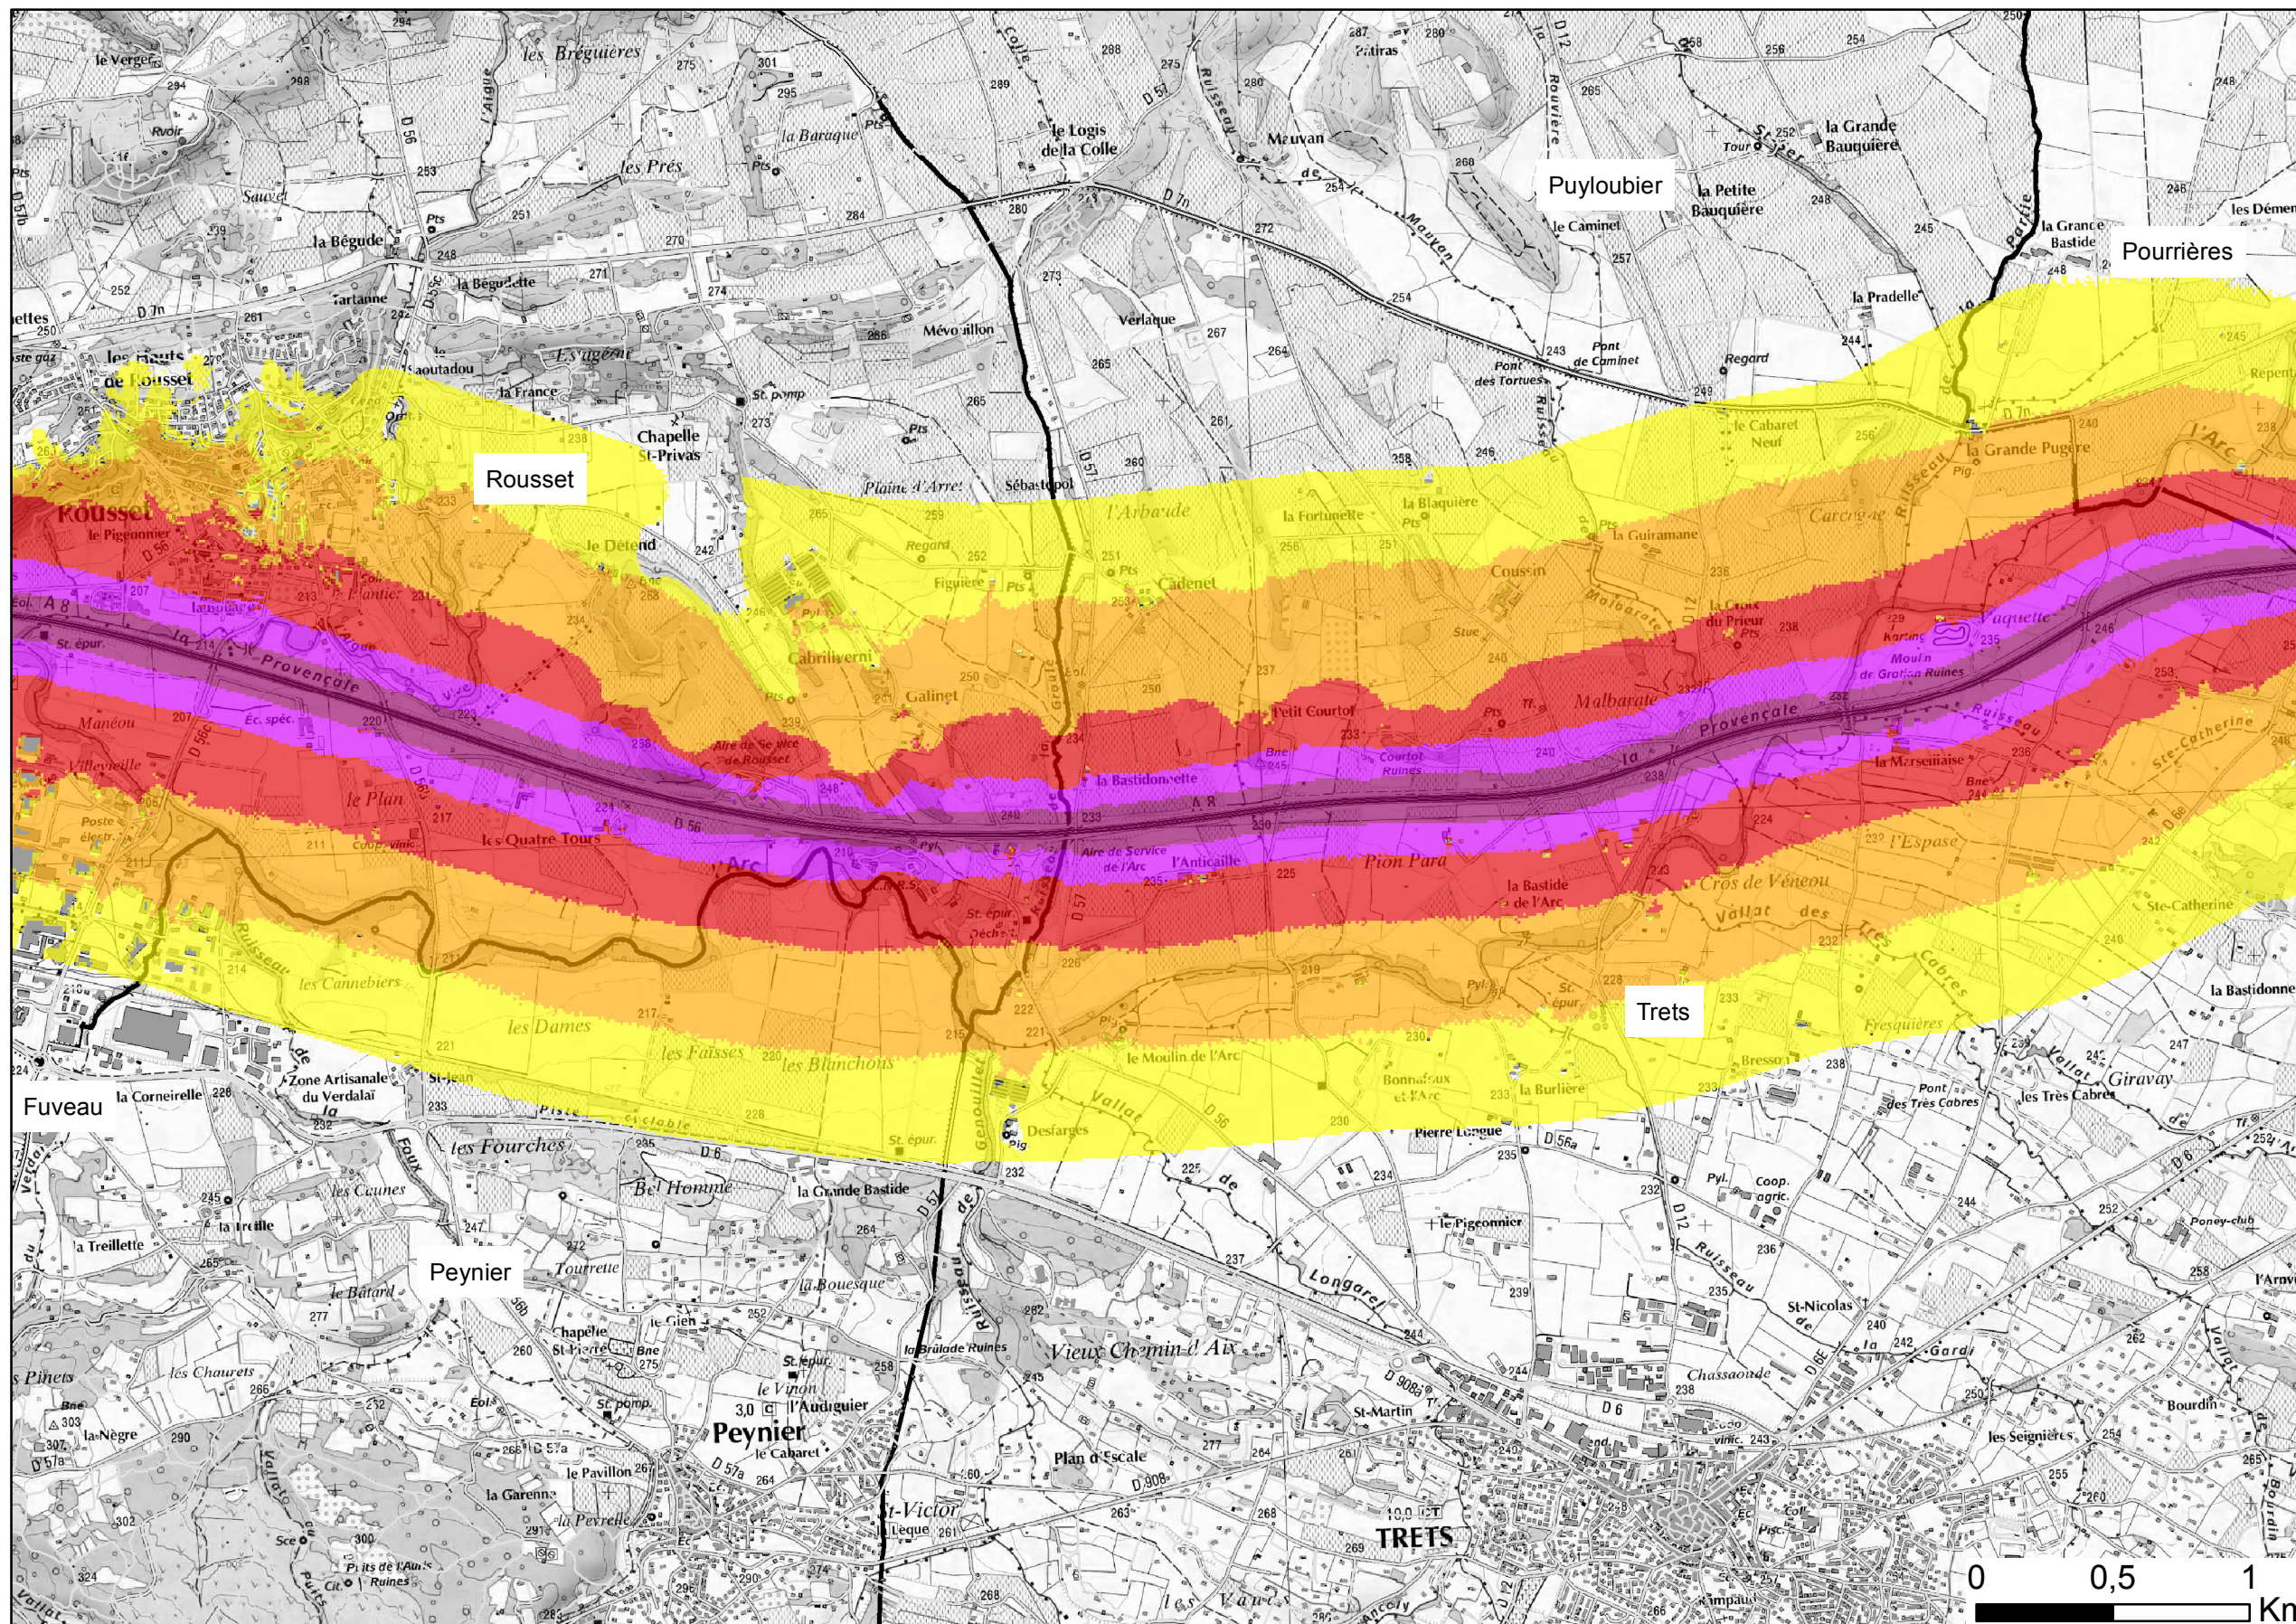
Puyloubier

Pourrières

Rousset

Trets

Fuveau

Peynier

le Verger
les Bréguières
la Baraque
le Logis de la Colle
Mauvan
la Grande Bauquière
la Petite Bauquière
le Caminet
les Prés
la Bégude
la Bégudette
Tartanne
Mévo allon
Verlaque
Pont de Caminet
Pont des Tortues
Regard
la Pradelle
la Grance Bastide
les Déme
les Hauts de Rousset
Saoutadou
la France
Chapelle St-Privat
Plaine d'Arre
Sébastopol
le Cabaret Neuf
la Grande Pugère
l'Arc
Rousset
le Pigeonnier
le Détend
l'Arbaude
la Fortunelle
la Blaquière
la Guiramane
Carcenade
Coussin
la Croix du Prieur
Malbarate
Vaquette
Mouln dit Grafton Ruines
Cadenet
Figuière
Cabrillverni
Galinet
Petit Courtol
la Provençale
Maneou
Villevieille
Aire de Service de Rousset
la Bastidonnette
Courtol Ruines
la Marseillaise
Ste-Catherine
le Plan
les Quatre Tours
Poste électr.
Aire de Service de l'Arc
l'Anticaille
Pion Para
la Bastide de l'Arc
Cros de Vèneou
Vallat des Trés Cabres
l'Espase
Ste-Catherine
la Bastidonne
les Cannebiers
les Dames
les Faïsses
les Blanchons
le Moulin de l'Arc
Bonnafoux et l'Arc
la Burlière
Fresquières
Bresson
Pont des Très Cabres
les Très Cabres
Giravay
Zone Artisanale du Verdalai
la Corneirelle
les Fourches
Desfarges
Pierre Longue
Bel Homme
la Grande Bastide
les Caunes
la Treille
la Treillette
Tourrette
le Pigeonnier
le Batard
la Bouesque
Longarel
St-Nicolas
Chapelle St-Pierre
le Gien
la Brûlade Ruines
Vieux Chemin d'Aix
Chassaoude
les Pinets
les Chaurets
le Vinon
l'Audiguier
Peynier
le Cabaret
St-Martin
la Nègre
la Garenne
le Pavillon
la Peyrelle
Plan d'Escale
St-Victor
l'Eque
TRETS
Puits de l'Aulis Ruines
les Seigneuries
Bourdin
Poney-club
0
0,5
1
Km